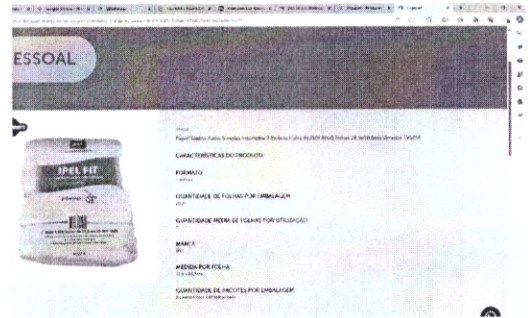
ESSOAL

Papel Toalha Folha Simples Interfolha 2 Dobras Caixa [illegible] Folhas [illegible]

CARACTERÍSTICAS DO PRODUTO

FORMATO
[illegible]

QUANTIDADE DE FOLHAS POR EMBALAGEM
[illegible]

QUANTIDADE MÉDIA DE FOLHAS POR UTILIZAÇÃO
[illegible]

MARCA
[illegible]

MEDIDA POR FOLHA
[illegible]

QUANTIDADE DE PACOTES POR EMBALAGEM
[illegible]

IPEL FIT